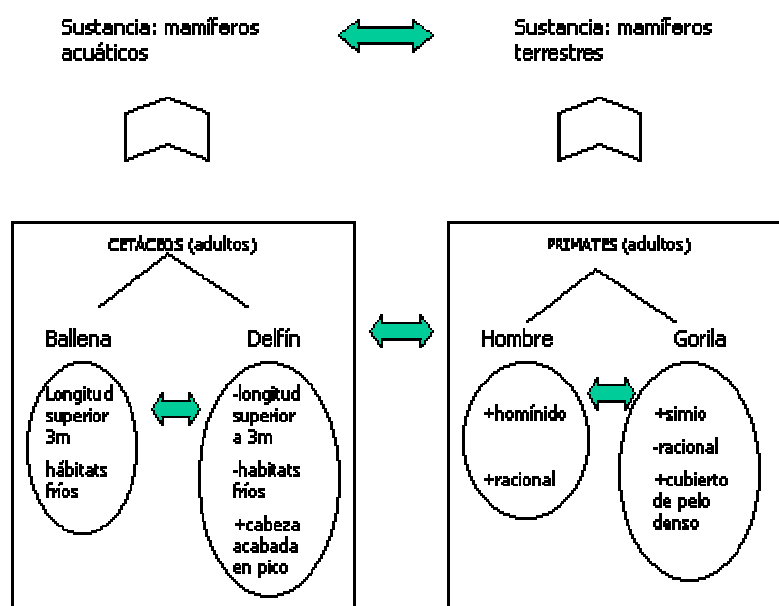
Sustancia: mamíferos acuáticos

Sustancia: mamíferos terrestres

CETÁCEOS (adultos)

Ballena

Delfín

Longitud superior 3m

hábitats fríos

-longitud superior a 3m

-habitats fríos

+cabeza acabada en pico

PRIMATES (adultos)

Hombre

Gorila

+homínido

+racional

+simio

-racional

+cubierto de pelo denso